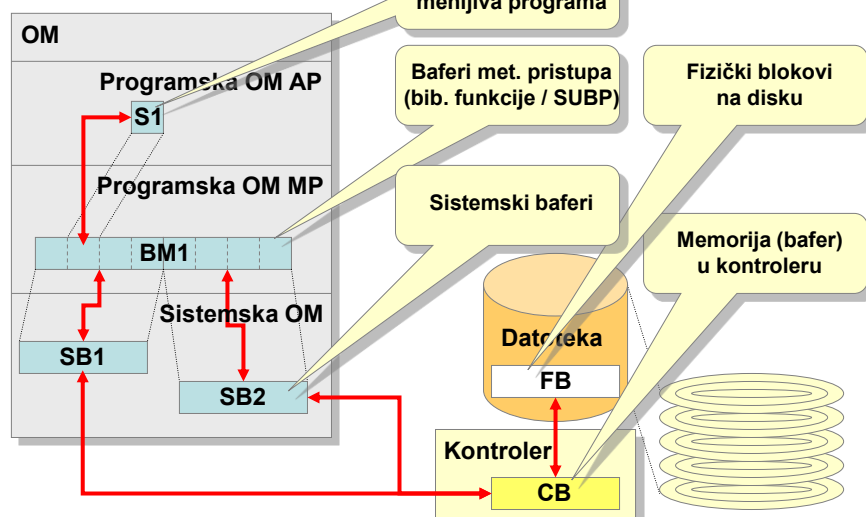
menljiva programa

OM

Programska OM AP

S1

Programska OM MP

BM1

Sistemska OM

SB1

SB2

Baferi met. pristupa (bib. funkcije / SUBP)

Sistemski baferi

Fizički blokovi na disku

Memorija (bafer) u kontroleru

Datoteka

FB

Kontroler

CB